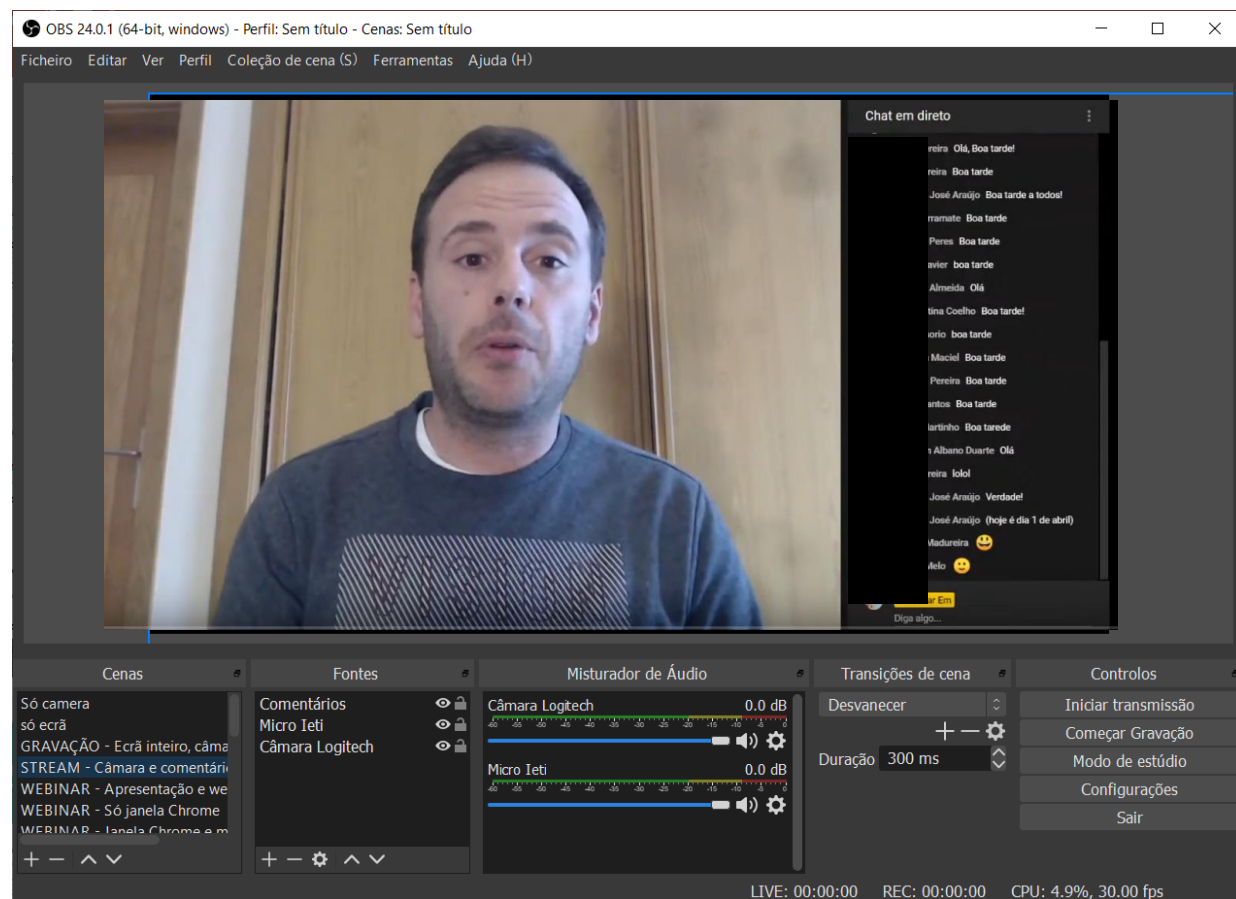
OBS 24.0.1 (64-bit, windows) - Perfil: Sem título - Cenas: Sem título

Ficheiro Editar Ver Perfil Coleção de cena (S) Ferramentas Ajuda (H)

Chat em direto

reira Olá, Boa tarde!
Pereira Boa tarde
José Araújo Boa tarde a todos!
rramate Boa tarde
Peres Boa tarde
avier boa tarde
Almeida Olá
tina Coelho Boa tarde!
orio boa tarde
Maciel Boa tarde
Pereira Boa tarde
antos Boa tarde
artinho Boa tarede
Albano Duarte Olá
reira lolol
José Araújo Verdade!
José Araújo (hoje é dia 1 de abril)
Madureira
Melo

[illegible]ar Em
Diga algo...

Cenas
Só camera
só ecrã
GRAVAÇÃO - Ecrã inteiro, câma
STREAM - Câmara e comentári
WEBINAR - Apresentação e we
WEBINAR - Só janela Chrome
WEBINAR - Janela Chrome e m

Fontes
Comentários
Micro Ieti
Câmara Logitech

Misturador de Áudio
Câmara Logitech 0.0 dB
-60 -55 -50 -45 -40 -35 -30 -25 -20 -15 -10 -5 0
Micro Ieti 0.0 dB
-60 -55 -50 -45 -40 -35 -30 -25 -20 -15 -10 -5 0

Transições de cena
Desvanecer
Duração 300 ms

Controlos
Iniciar transmissão
Começar Gravação
Modo de estúdio
Configurações
Sair

LIVE: 00:00:00 REC: 00:00:00 CPU: 4.9%, 30.00 fps